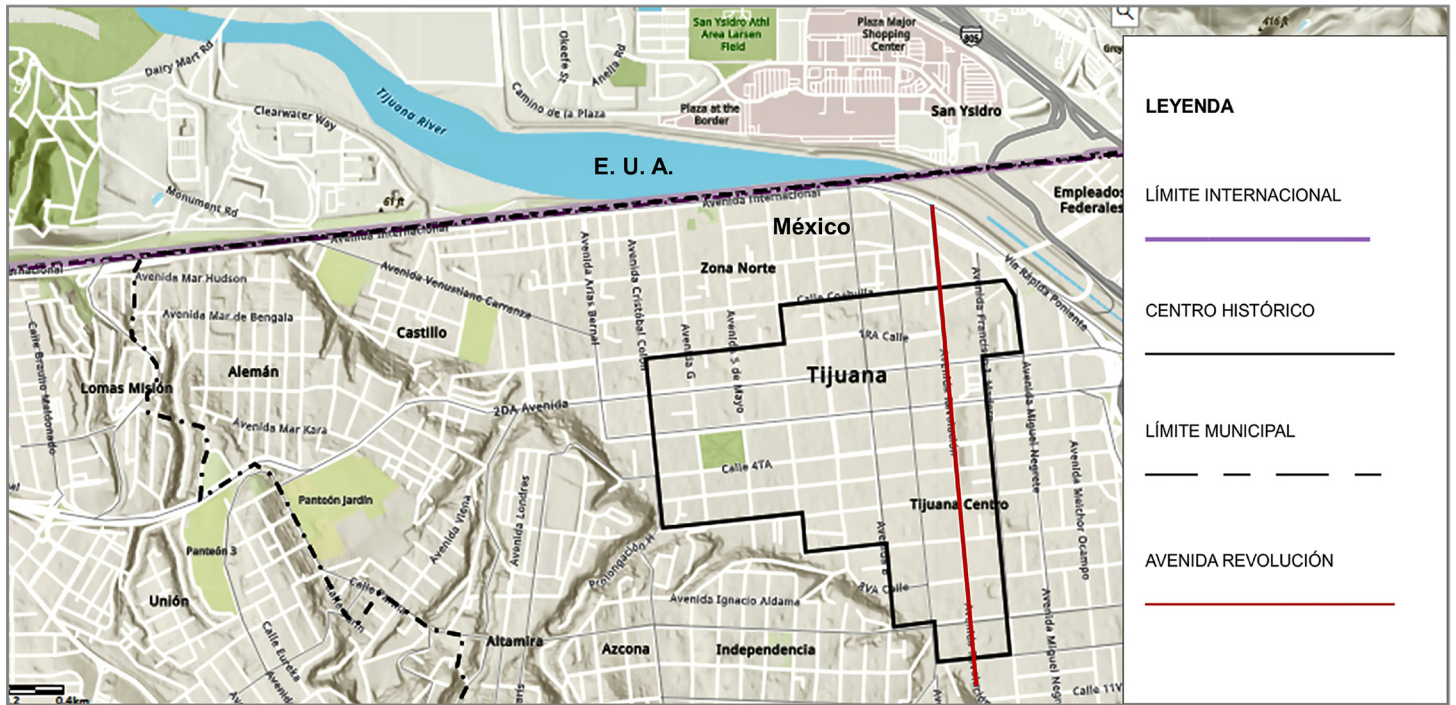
San Ysidro Athl Area Larsen Field
Plaza Major Shopping Center
805
416 ft
Grey
Dairy Mart Rd
Okeefe St
Anella Rd
Tijuana River
Camino de la Plaza
Clearwater Way
Plaza at the Border
San Ysidro
E. U. A.
Monument Rd
61 ft
Avenida Internacional
Empleados Federales
Avenida Internacional
México
Avenida Arias Bernal
Avenida Cristóbal Colón
Internacional
Avenida Mar Hudson
Avenida Venustiano Carranza
Zona Norte
Vía Rápida Poniente
Avenida Mar de Bengala
Calle Coahuila
Calle Braulio Maldonado
Castillo
Avenida G
Avenida 5 de Mayo
1RA Calle
Avenida Francisco I. Madero
Avenida Miguel Negrete
Lomas Misión
Alemán
Tijuana
Avenida Revolución
2DA Avenida
Avenida Mar Kara
Avenida Melchor Ocampo
Calle 4TA
Avenida Londres
Avenida Vitoria
Panteón Jardín
Tijuana Centro
Avenida B
Panteón 3
Prolongación H
Unión
Calle Eureka
8VA Calle
Avenida Ignacio Aldama
Avenida Miguel Negrete
Altamira
Azcona
Independencia
0.4km
Calle 11VA
LEYENDA
LÍMITE INTERNACIONAL
CENTRO HISTÓRICO
LÍMITE MUNICIPAL
AVENIDA REVOLUCIÓN